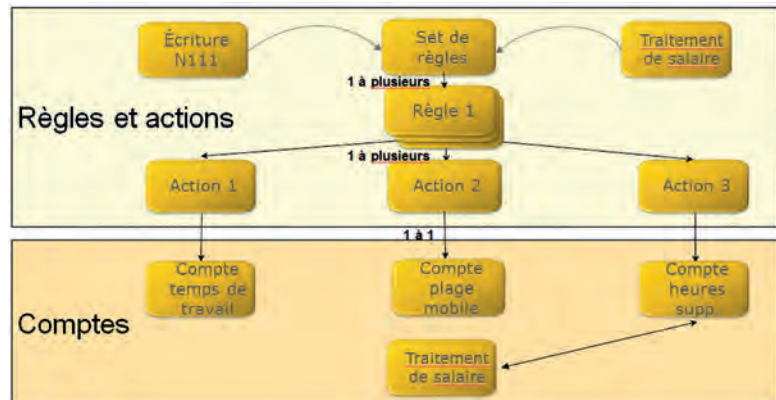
Écriture N111

Set de règles

Traitement de salaire

1 à plusieurs

Règles et actions

Règle 1

1 à plusieurs

Action 1

Action 2

Action 3

1 à 1

Compte temps de travail

Compte plage mobile

Compte heures supp

Comptes

Traitement de salaire